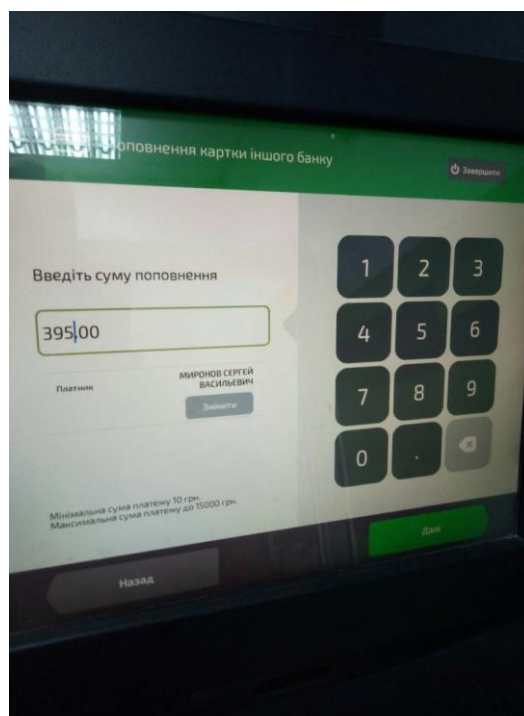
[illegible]повнення картки іншого банку

Завершити

Введіть суму поповнення

395.00

Платник

МИРОНОВ СЕРГЕЙ ВАСИЛЬЕВИЧ

Змінити

1 2 3
4 5 6
7 8 9
0 .

Мінімальна сума платежу 10 грн.
Максимальна сума платежу до 15000 грн.

Далі

Назад